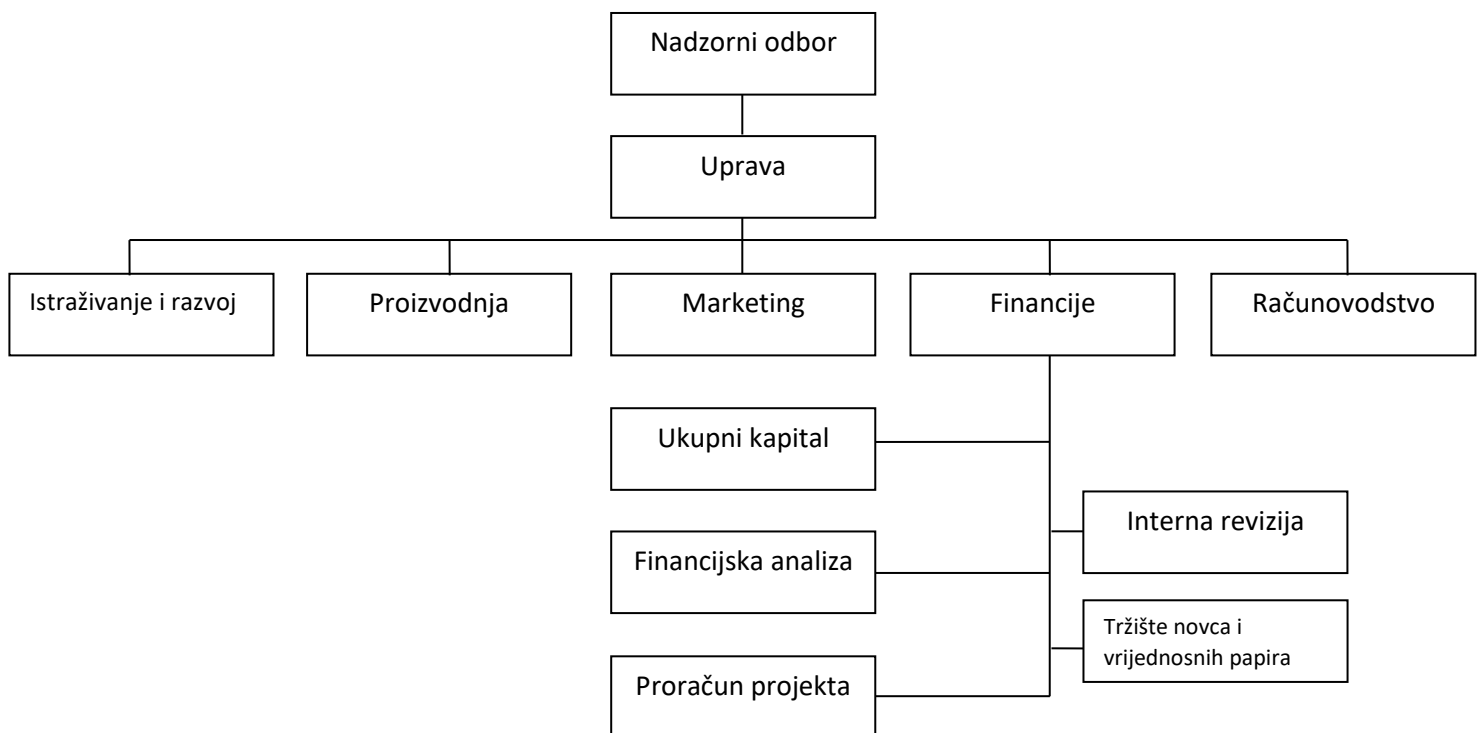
Nadzorni odbor

Uprava

Istraživanje i razvoj

Proizvodnja

Marketing

Financije

Računovodstvo

Ukupni kapital

Interna revizija

Financijska analiza

Tržište novca i vrijednosnih papira

Proračun projekta